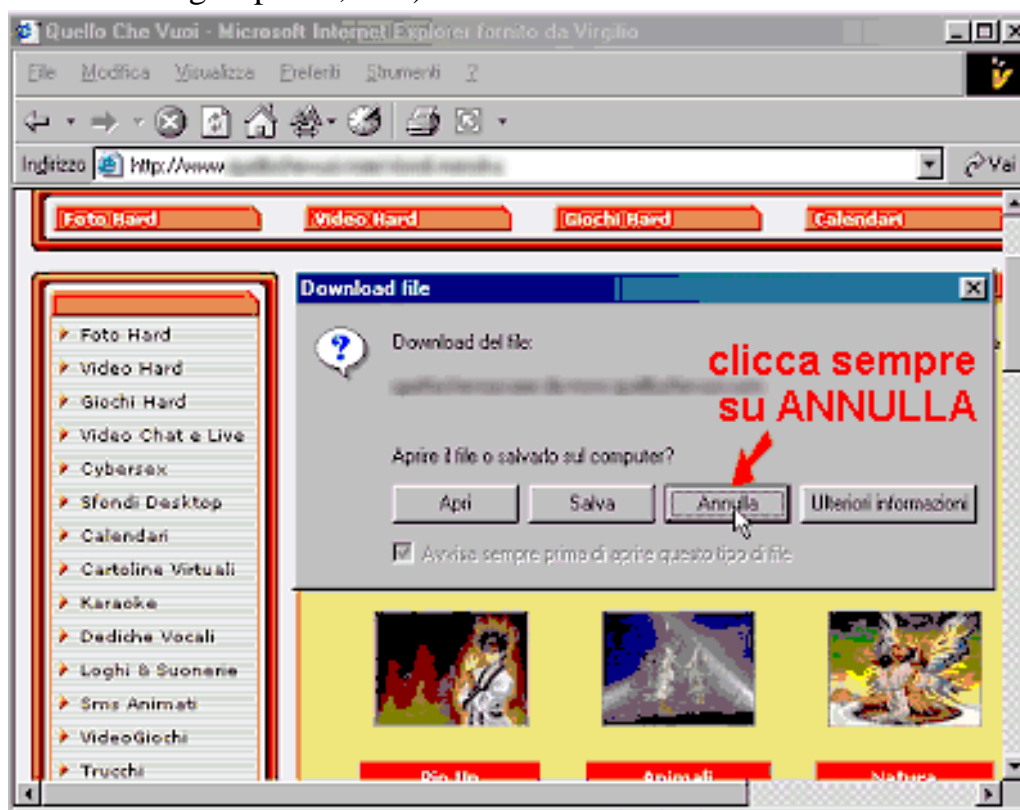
Quello Che Vuoi - Microsoft Internet Explorer fornito da Virgilio

File Modifica Visualizza Preferiti Strumenti ?

Indirizzo http://www.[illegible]

Vai

Foto Hard
Video Hard
Giochi Hard
Calendari

Foto Hard
Video Hard
Giochi Hard
Video Chat e Live
Cybersex
Sfondi Desktop
Calendari
Cartoline Virtuali
Karaoke
Dediche Vocali
Loghi & Suonerie
Sms Animati
VideoGiochi
Trucchi

Download file

Download del file:

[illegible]

clicca sempre su ANNULLA

Aprire il file o salvarlo sul computer?

Apri
Salva
Annulla
Ulteriori informazioni

Avvisa sempre prima di aprire questo tipo di file

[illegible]
Animali
Natura